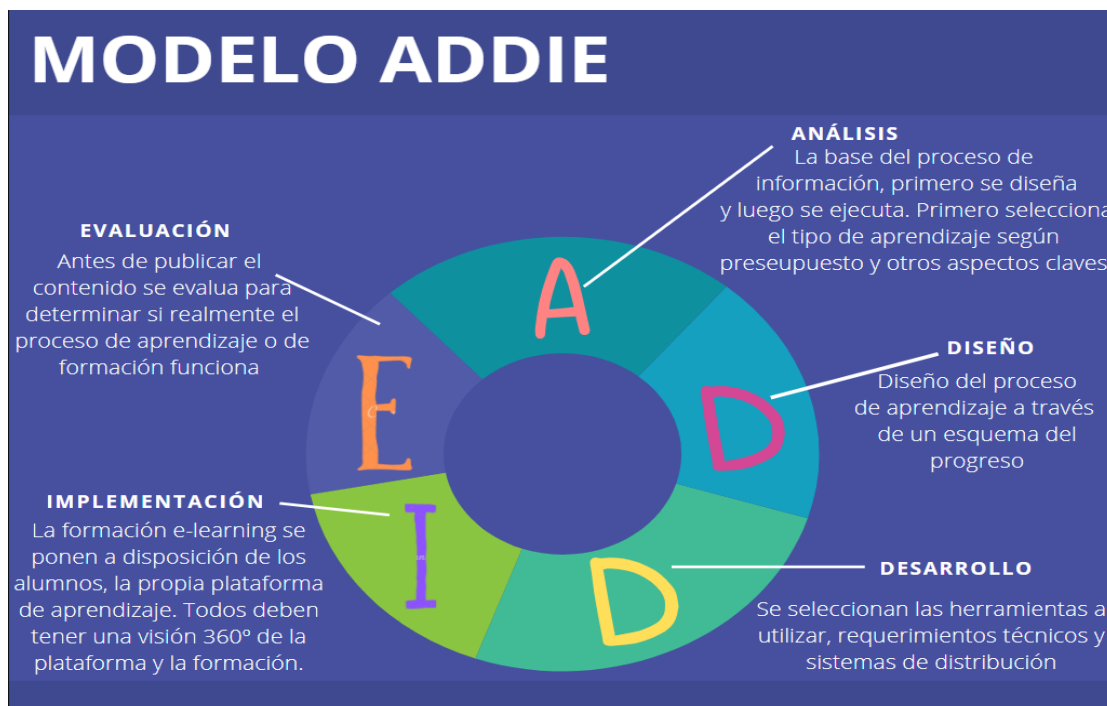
MODELO ADDIE

ANÁLISIS
La base del proceso de información, primero se diseña y luego se ejecuta. Primero selecciona el tipo de aprendizaje según preseupuesto y otros aspectos claves

EVALUACIÓN
Antes de publicar el contenido se evalua para determinar si realmente el proceso de aprendizaje o de formación funciona

A

E

D

DISEÑO
Diseño del proceso de aprendizaje a través de un esquema del progreso

I

D

IMPLEMENTACIÓN
La formación e-learning se ponen a disposición de los alumnos, la propia plataforma de aprendizaje. Todos deben tener una visión 360º de la plataforma y la formación.

DESARROLLO
Se seleccionan las herramientas a utilizar, requerimientos técnicos y sistemas de distribución